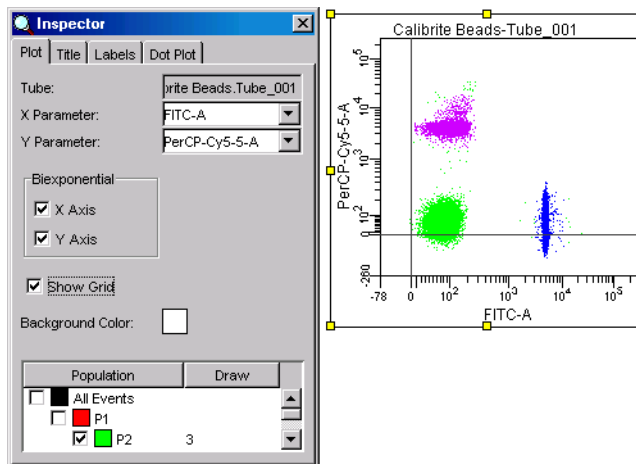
Inspector

Plot | Title | Labels | Dot Plot

Tube: brite Beads.Tube_001

X Parameter: FITC-A

Y Parameter: PerCP-Cy5-5-A

Biexponential

X Axis

Y Axis

Show Grid

Background Color:

| Population | Draw |
|---|---|
| All Events | |
| P1 | |
| P2 | 3 |

Calibrite Beads-Tube_001

PerCP-Cy5-5-A

$10^5$

$10^4$

$10^3$

$10^2$

0

-260

-78

0

$10^2$

$10^3$

$10^4$

$10^5$

FITC-A